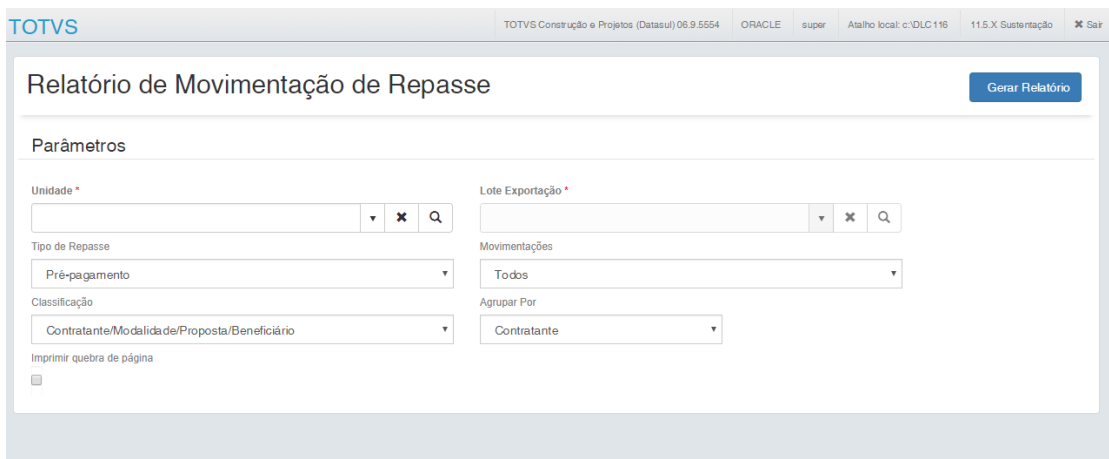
TOTVS

TOTVS Construção e Projetos (Datasul) 06.9.5554 | ORACLE | super | Atalho local: c:\DLC116 | 11.5.X Sustentação | ✖ Sair

Relatório de Movimentação de Repasse

Gerar Relatório

Parâmetros

Unidade *

Lote Exportação *

Tipo de Repasse

Pré-pagamento

Movimentações

Todos

Classificação

Contratante/Modalidade/Proposta/Beneficiário

Agrupar Por

Contratante

Imprimir quebra de página